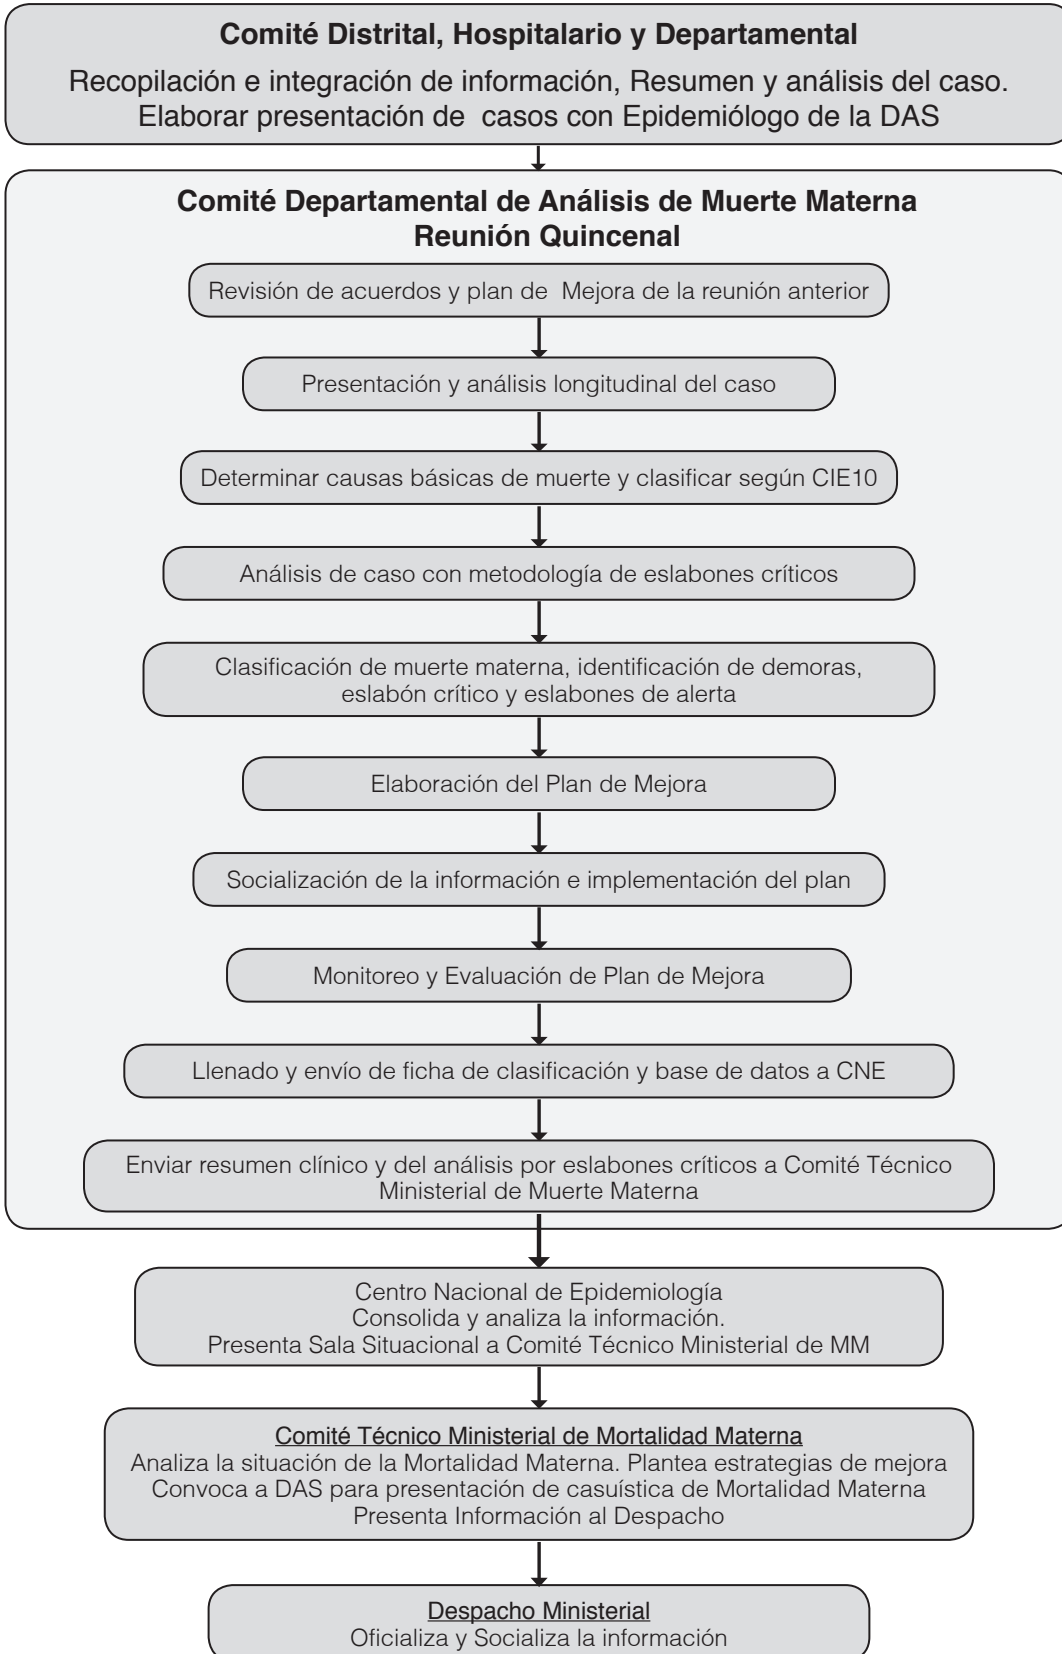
**Comité Distrital, Hospitalario y Departamental**

Recopilación e integración de información, Resumen y análisis del caso. Elaborar presentación de casos con Epidemiólogo de la DAS

**Comité Departamental de Análisis de Muerte Materna**
**Reunión Quincenal**

Revisión de acuerdos y plan de Mejora de la reunión anterior

Presentación y análisis longitudinal del caso

Determinar causas básicas de muerte y clasificar según CIE10

Análisis de caso con metodología de eslabones críticos

Clasificación de muerte materna, identificación de demoras, eslabón crítico y eslabones de alerta

Elaboración del Plan de Mejora

Socialización de la información e implementación del plan

Monitoreo y Evaluación de Plan de Mejora

Llenado y envío de ficha de clasificación y base de datos a CNE

Enviar resumen clínico y del análisis por eslabones críticos a Comité Técnico Ministerial de Muerte Materna

Centro Nacional de Epidemiología
Consolida y analiza la información.
Presenta Sala Situacional a Comité Técnico Ministerial de MM

Comité Técnico Ministerial de Mortalidad Materna
Analiza la situación de la Mortalidad Materna. Plantea estrategias de mejora
Convoca a DAS para presentación de casuística de Mortalidad Materna
Presenta Información al Despacho

Despacho Ministerial
Oficializa y Socializa la información